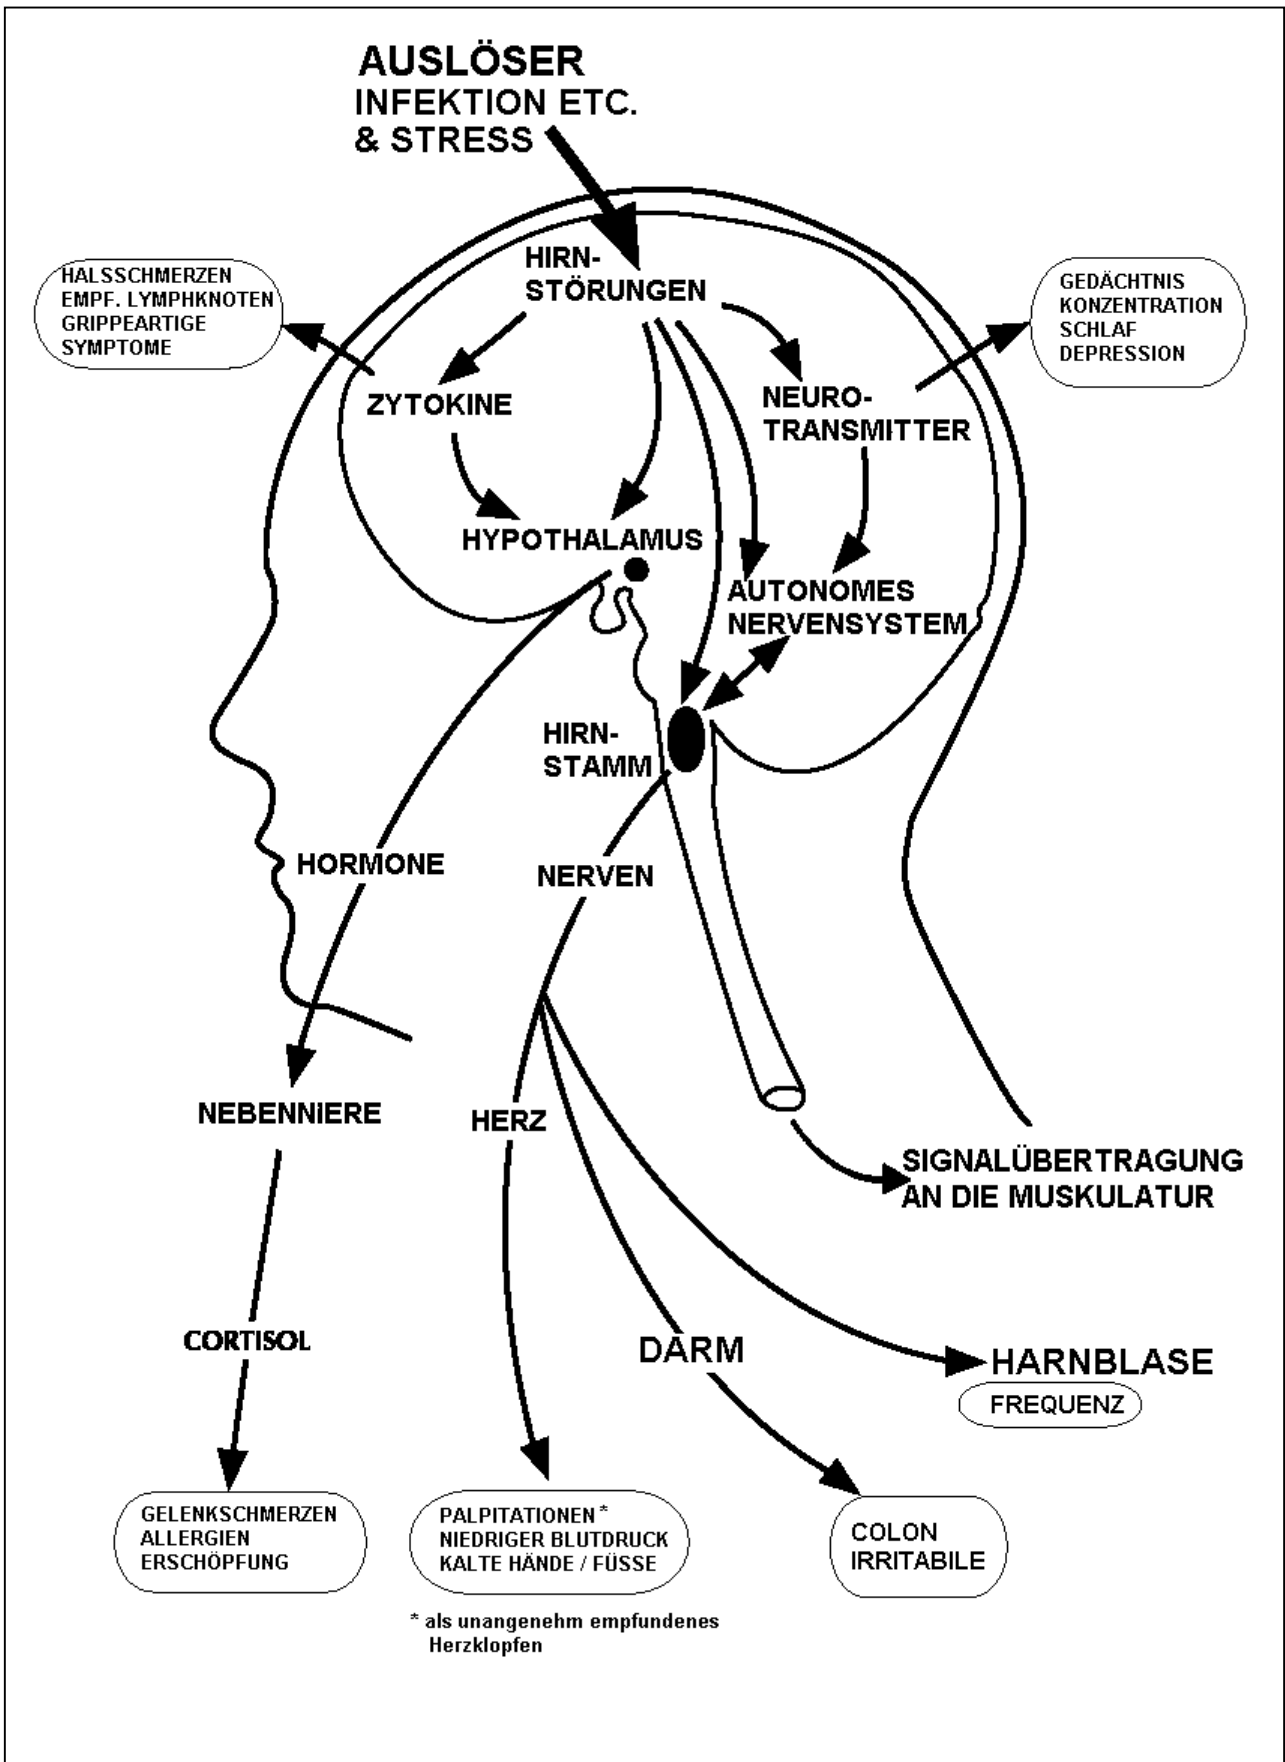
AUSLÖSER
INFEKTION ETC.
& STRESS

HALSSCHMERZEN
EMPF. LYMPHKNOTEN
GRIPPEARTIGE
SYMPTOME

HIRN-
STÖRUNGEN

GEDÄCHTNIS
KONZENTRATION
SCHLAF
DEPRESSION

ZYTOKINE

NEURO-
TRANSMITTER

HYPOTHALAMUS

AUTONOMES
NERVENSYSTEM

HIRN-
STAMM

HORMONE

NERVEN

NEBENNIERE

HERZ

SIGNALÜBERTRAGUNG
AN DIE MUSKULATUR

CORTISOL

DARM

HARNBLASE

FREQUENZ

GELENKSCHMERZEN
ALLERGIEN
ERSCHÖPFUNG

PALPITATIONEN *
NIEDRIGER BLUTDRUCK
KALTE HÄNDE / FÜSSE

COLON
IRRITABILE

* als unangenehm empfundenes Herzklopfen